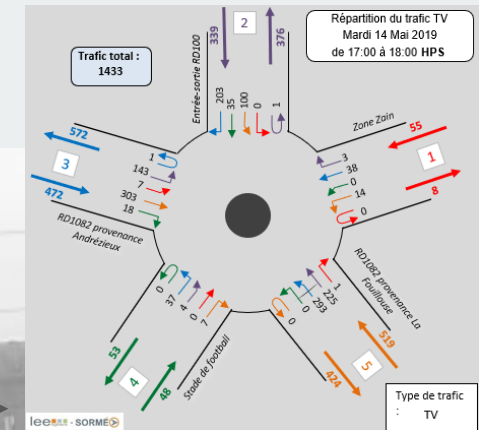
Répartition du trafic TV
Mardi 14 Mai 2019
de 17:00 à 18:00 HPS

Trafic total :
1433

2
339
376
Entrée-sortie RD100
203
35
100
0
1

Zone Zaïn
55
1
8
3
38
0
14
0

572
3
472
1
143
7
303
18

RD1082 provenance Andrézieux

RD1082 provenance La Fouillouse
1
225
293
0
519
5
424

0
37
4
0
7
Stade de football
53
4
48

Type de trafic
:
TV

lee SORMÉ